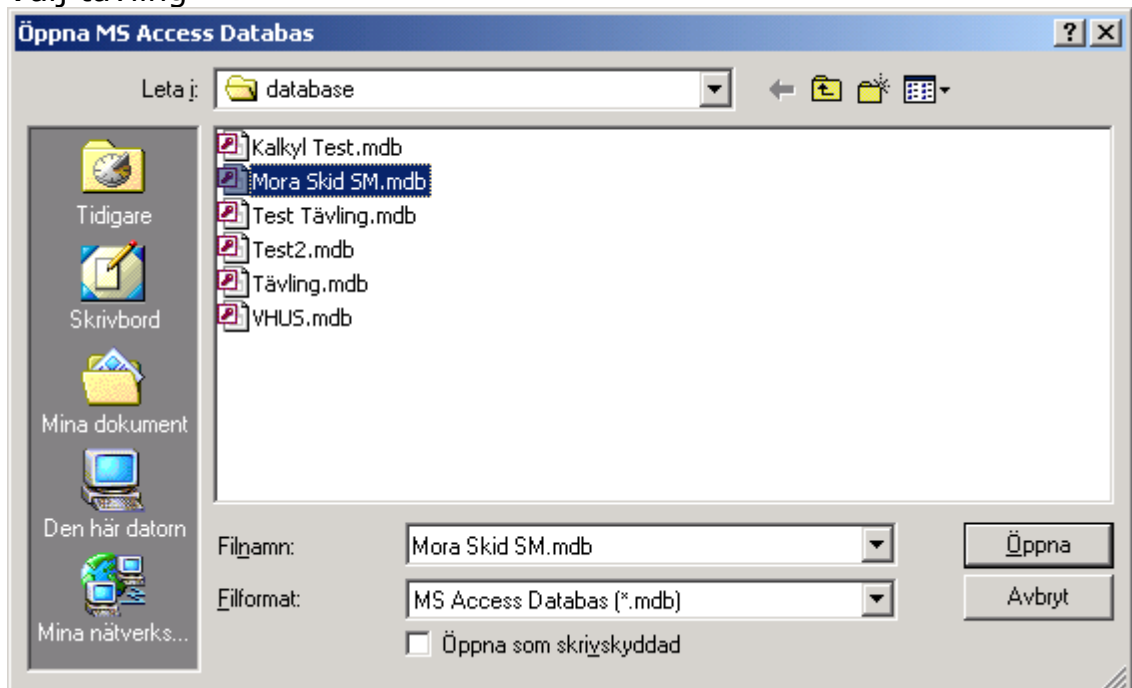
Öppna MS Access Databas

?

Leta i: database

Tidigare

Skrivbord

Mina dokument

Den här datorn

Mina nätverks...

Kalkyl Test.mdb
Mora Skid SM.mdb
Test Tävling.mdb
Test2.mdb
Tävling.mdb
VHUS.mdb

Filnamn: Mora Skid SM.mdb

Filformat: MS Access Databas (*.mdb)

Öppna som skrivskyddad

Öppna

Avbryt